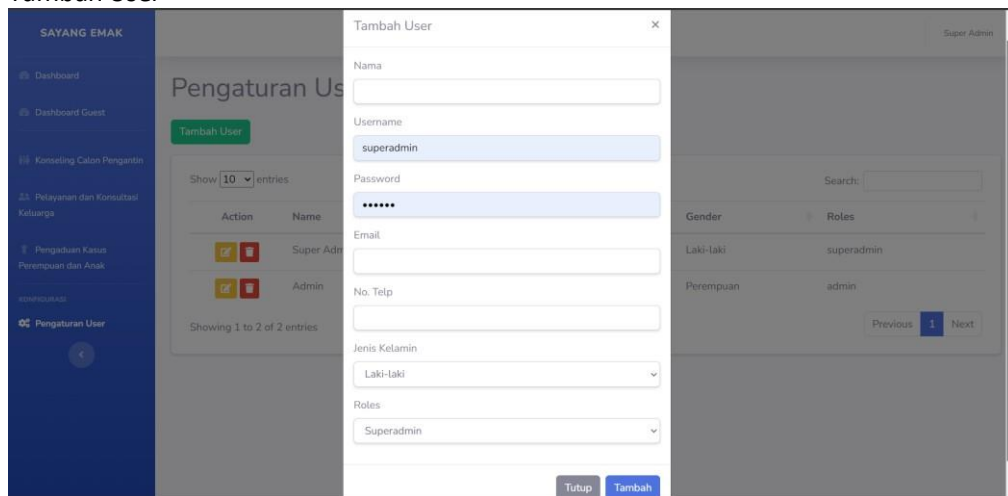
Tambah User

SAYANG EMAK

Dashboard

Dashboard Guest

Konseling Calon Pengantin

Pelayanan dan Konsultasi Keluarga

Pengaduan Kasus Perempuan dan Anak

KONFIGURASI

Pengaturan User

Super Admin

Pengaturan Us

Tambah User

Show 10 entries

Search:

| Action | Name | Gender | Roles |
|---|---|---|---|
| | Super Adm | Laki-laki | superadmin |
| | Admin | Perempuan | admin |

Showing 1 to 2 of 2 entries

Previous 1 Next

Tambah User ×

Nama

Username

superadmin

Password

••••••

Email

No. Telp

Jenis Kelamin

Laki-laki

Roles

Superadmin

Tutup Tambah